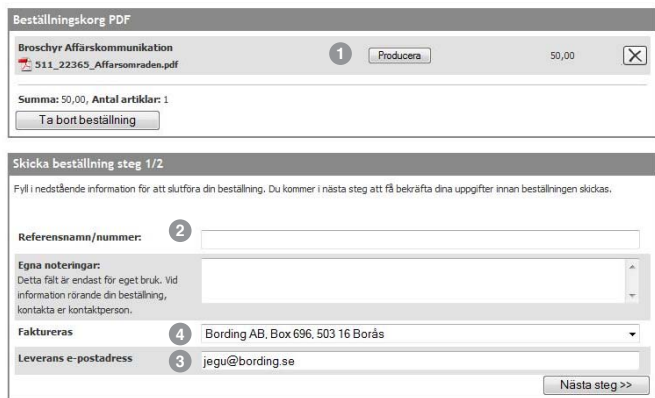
Beställningskorg PDF

Broschyr Affärskommunikation
511_22365_Affarsomraden.pdf

1

Producera

50,00

Summa: 50,00, Antal artiklar: 1

Ta bort beställning

Skicka beställning steg 1/2

Fyll i nedstående information för att slutföra din beställning. Du kommer i nästa steg att få bekräfta dina uppgifter innan beställningen skickas.

Referensnamn/nummer:

2

Egna noteringar:
Detta fält är endast för eget bruk. Vid information rörande din beställning, kontakta er kontaktperson.

Faktureras

4

Bording AB, Box 696, 503 16 Borås

Leverans e-postadress

3

jegu@bording.se

Nästa steg >>